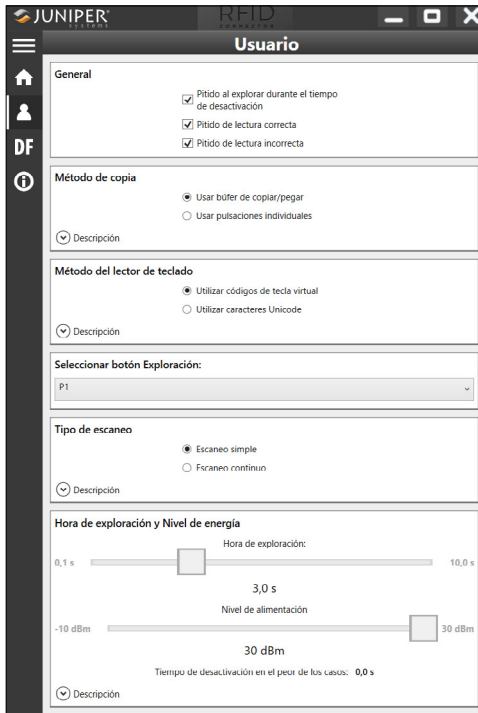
JUNIPER SYSTEMS

RFID

Usuario

DF

General

Pitido al explorar durante el tiempo de desactivación

Pitido de lectura correcta

Pitido de lectura incorrecta

Método de copia

Usar búfer de copiar/pegar

Usar pulsaciones individuales

Descripción

Método del lector de teclado

Utilizar códigos de tecla virtual

Utilizar caracteres Unicode

Descripción

Seleccionar botón Exploración:

P1

Tipo de escaneo

Escaneo simple

Escaneo continuo

Descripción

Hora de exploración y Nivel de energía

Hora de exploración:

0,1 s

10,0 s

3,0 s

Nivel de alimentación

-10 dBm

30 dBm

30 dBm

Tiempo de desactivación en el peor de los casos: 0,0 s

Descripción